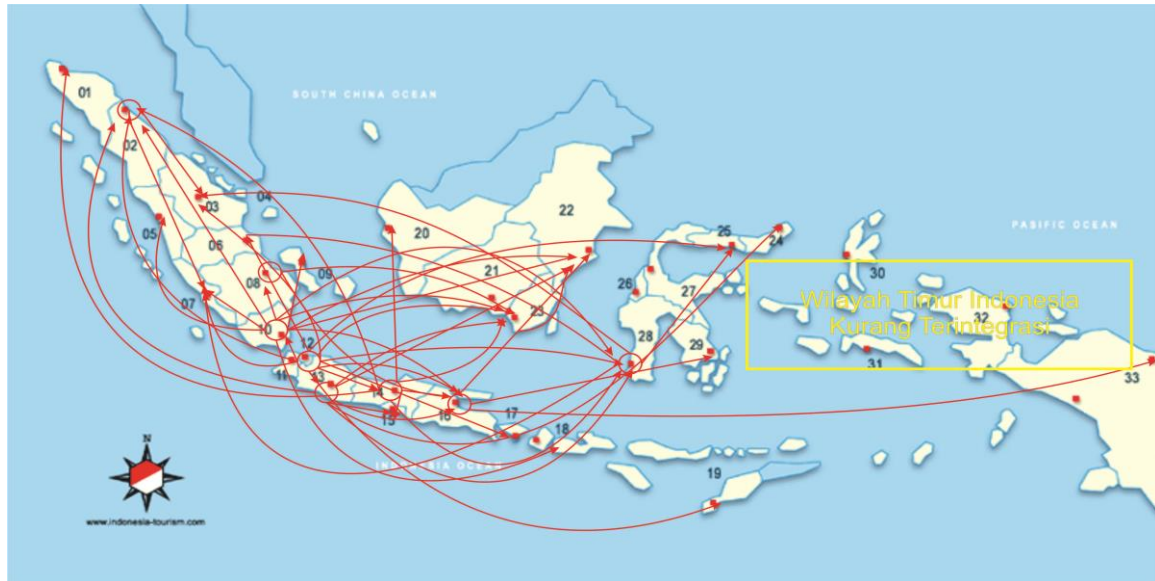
SOUTH CHINA OCEAN

PACIFIC OCEAN

INDONESIA OCEAN

01
02
03
04
05
06
07
08
09
10
11
12
13
14
15
16
17
18
19
20
21
22
23
24
25
26
27
28
29
30
31
32
33

Wilayah Timur Indonesia
Kurang Terintegrasi

N

www.indonesia-tourism.com